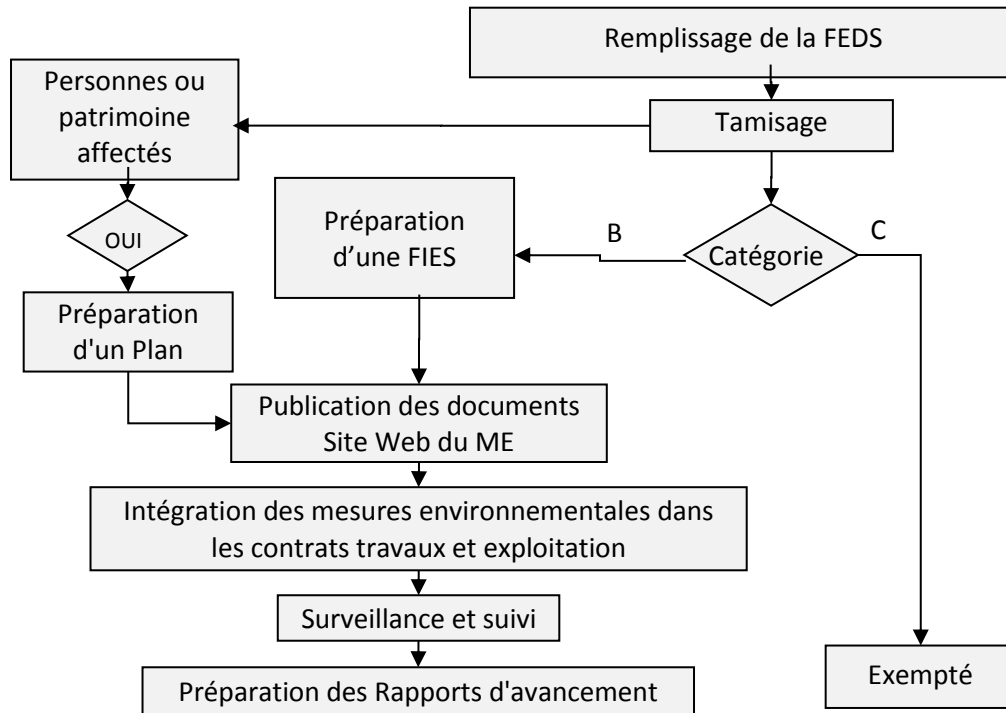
Remplissage de la FEDS

Tamisage

Personnes ou patrimoine affectés

OUI

Préparation d'un Plan

Préparation d’une FIES

B

Catégorie

C

Publication des documents Site Web du ME

Intégration des mesures environnementales dans les contrats travaux et exploitation

Surveillance et suivi

Préparation des Rapports d'avancement

Exempté